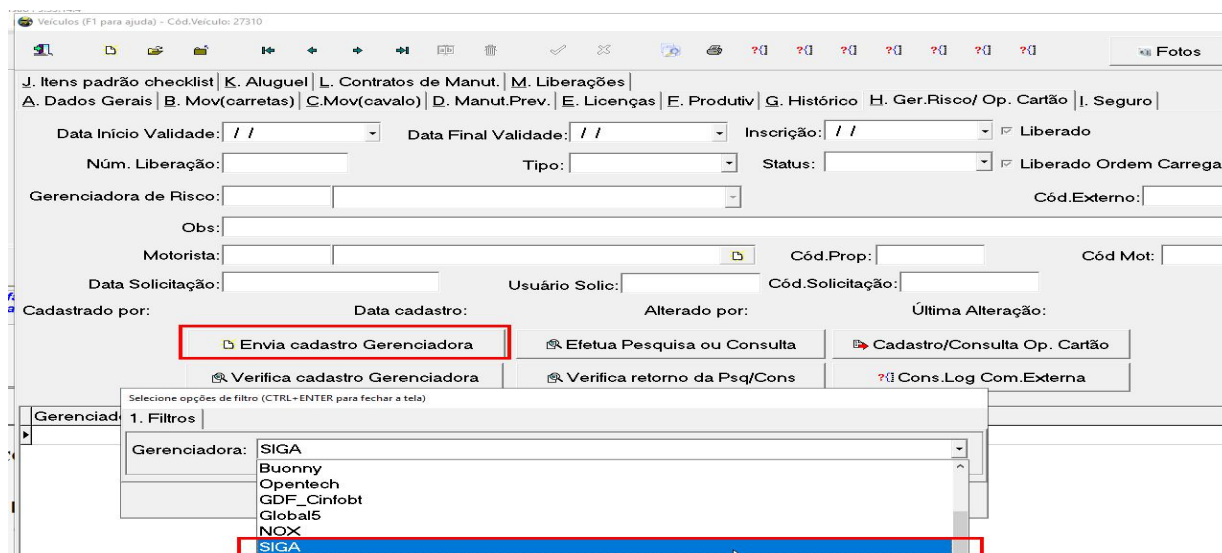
Veículos (F1 para ajuda) - Cód.Veículo: 27310

Fotos

J. Itens padrão checklist | K. Aluguel | L. Contratos de Manut. | M. Liberações |
A. Dados Gerais | B. Mov(carretas) | C.Mov(cavalo) | D. Manut.Prev. | E. Licenças | F. Produtiv | G. Histórico | H. Ger.Risco/ Op. Cartão | I. Seguro |

Data Início Validade: / /
Data Final Validade: / /
Inscrição: / /
Liberado
Núm. Liberação:
Tipo:
Status:
Liberado Ordem Carrega
Gerenciadora de Risco:
Cód.Externo:
Obs:
Motorista:
Cód.Prop:
Cód Mot:
Data Solicitação:
Usuário Solic:
Cód.Solicitação:
Cadastrado por:
Data cadastro:
Alterado por:
Última Alteração:

Envia cadastro Gerenciadora
Efetua Pesquisa ou Consulta
Cadastro/Consulta Op. Cartão
Verifica cadastro Gerenciadora
Verifica retorno da Psq/Cons
Cons.Log Com.Externa

Gerenciad

Selecione opções de filtro (CTRL+ENTER para fechar a tela)
1. Filtros
Gerenciadora: SIGA
Buonny
Opentech
GDF_Cinfobt
Global5
NOX
SIGA